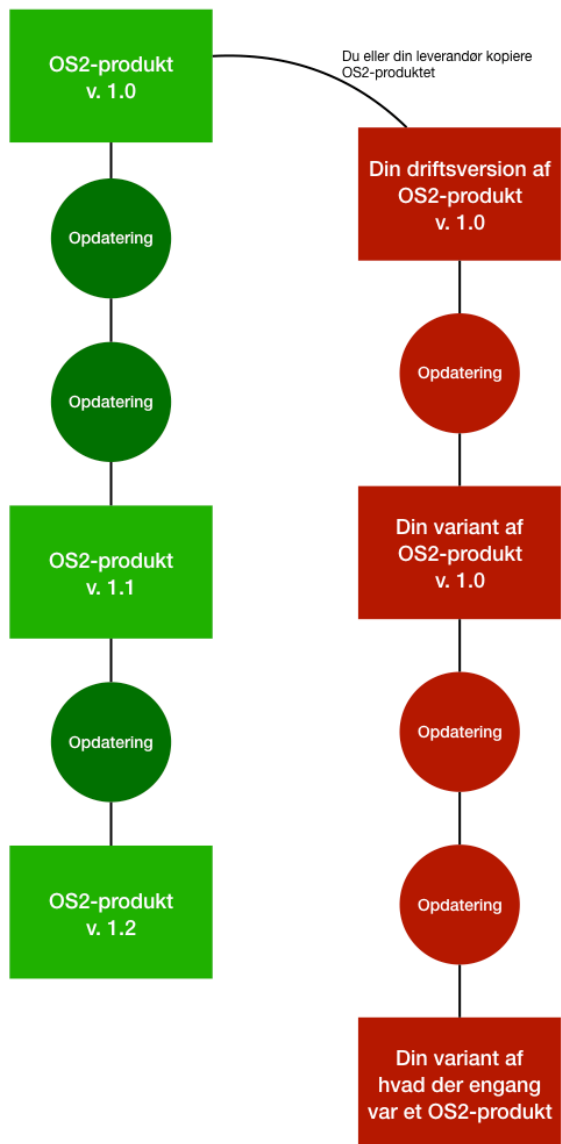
OS2-produkt
v. 1.0

Du eller din leverandør kopiere OS2-produktet

Din driftsversion af OS2-produkt v. 1.0

Opdatering

Opdatering

Opdatering

OS2-produkt
v. 1.1

Din variant af OS2-produkt v. 1.0

Opdatering

Opdatering

Opdatering

OS2-produkt
v. 1.2

Din variant af hvad der engang var et OS2-produkt